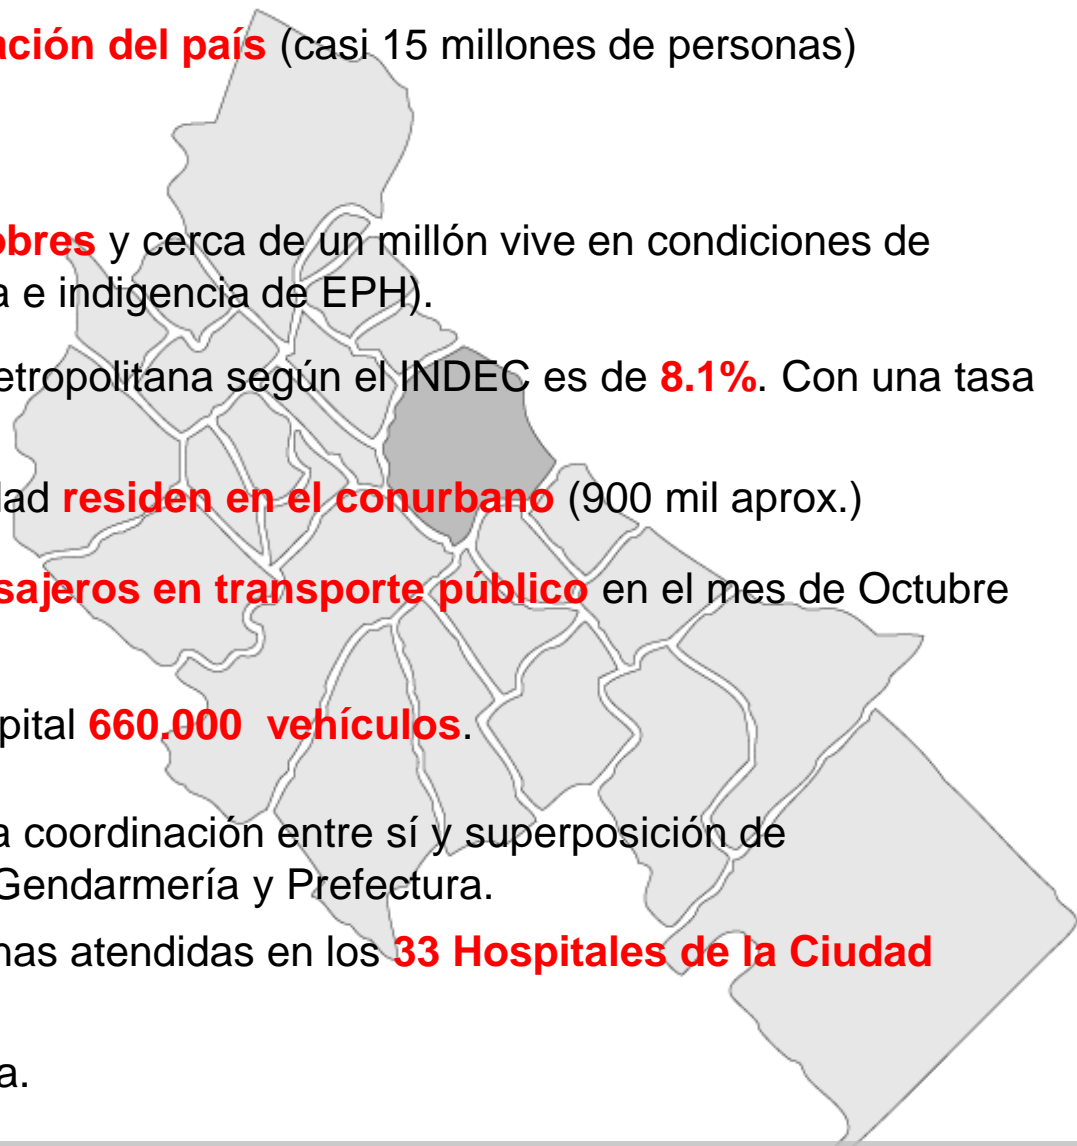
ación del país (casi 15 millones de personas)

obres y cerca de un millón vive en condiciones de a e indigencia de EPH).

etropolitana según el INDEC es de 8.1%. Con una tasa

dad residen en el conurbano (900 mil aprox.)

sajeros en transporte público en el mes de Octubre

pital 660.000 vehículos.

a coordinación entre sí y superposición de Gendarmería y Prefectura.

nas atendidas en los 33 Hospitales de la Ciudad

a.